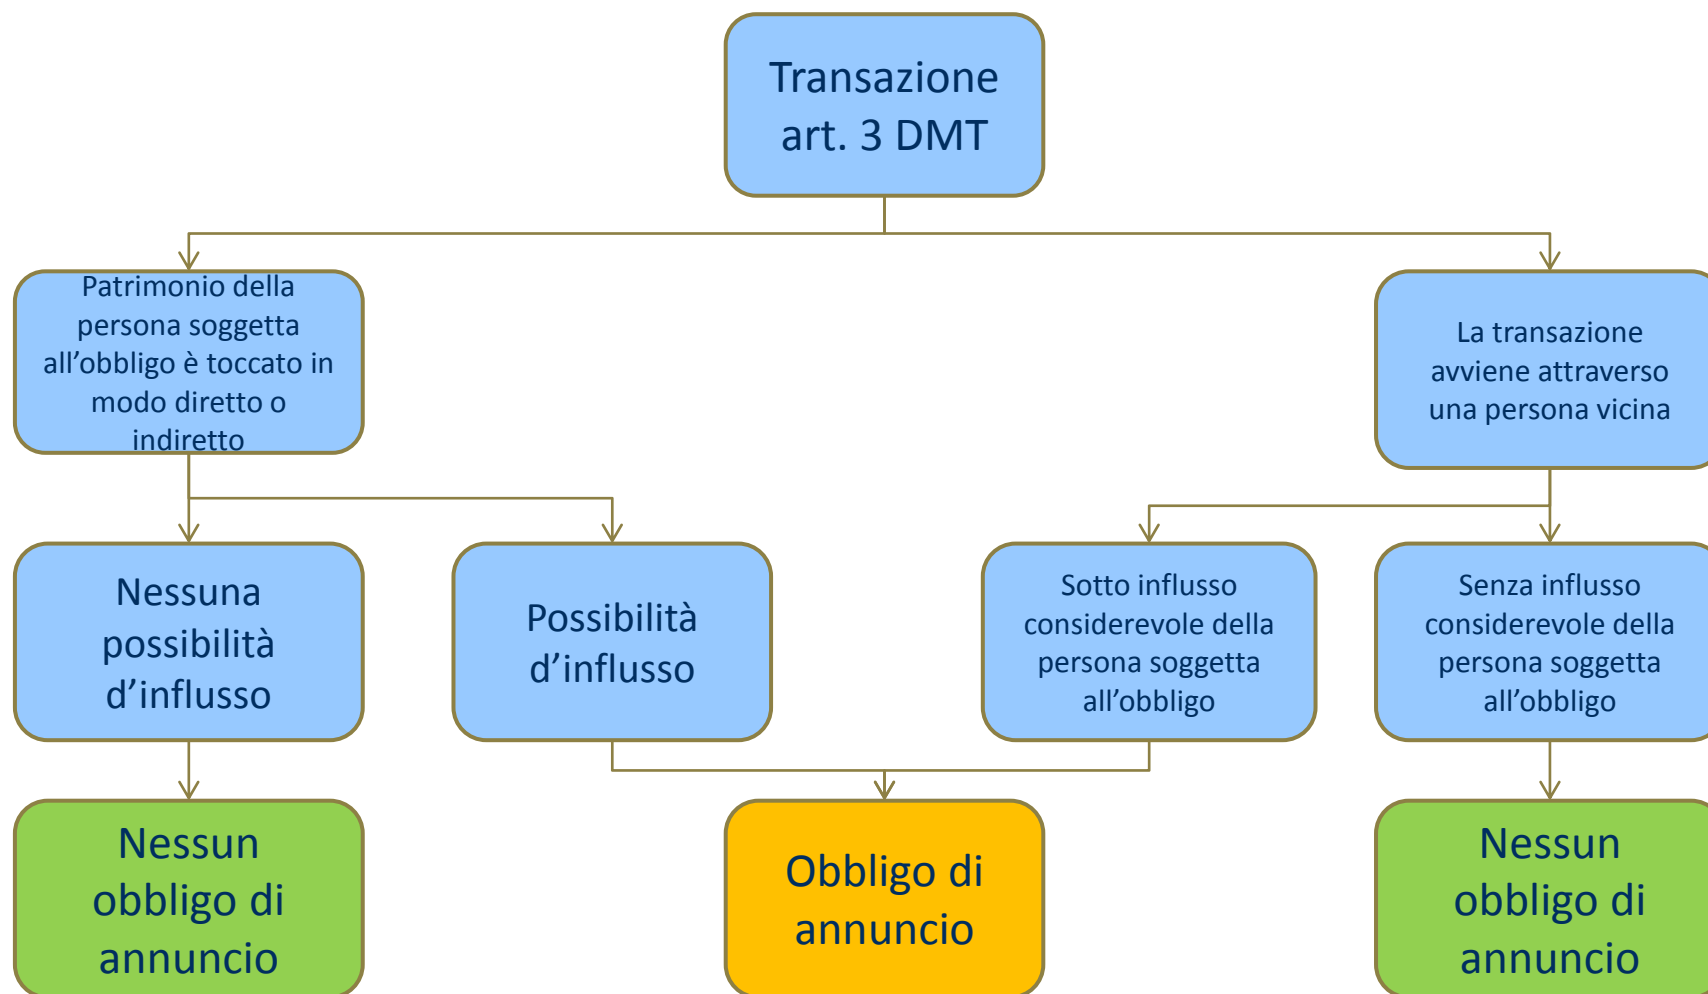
Transazione art. 3 DMT

Patrimonio della persona soggetta all’obbligo è toccato in modo diretto o indiretto

La transazione avviene attraverso una persona vicina

Nessuna possibilità d’influsso

Possibilità d’influsso

Sotto influsso considerevole della persona soggetta all’obbligo

Senza influsso considerevole della persona soggetta all’obbligo

Nessun obbligo di annuncio

Obbligo di annuncio

Nessun obbligo di annuncio